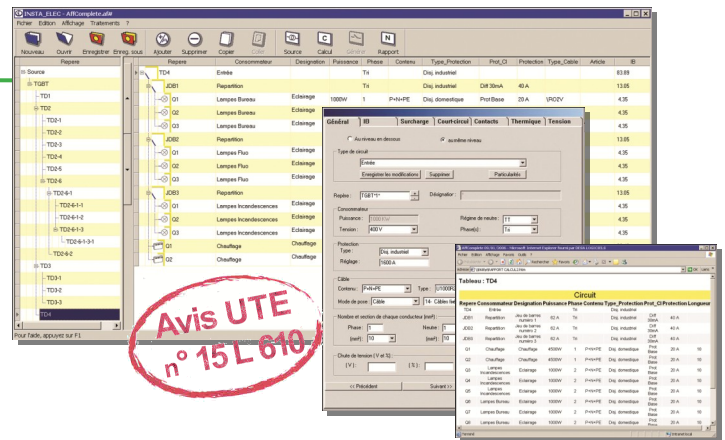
INSTA_ELEC - AffComplete.aff#

Fichier Edition Affichage Traitements ?

Nouveau Ouvrir Enregistrer Enreg. sous Ajouter Supprimer Copier Coller Source Calcul Général Rapport

Repere

Source
TGBT
TD1
TD2
TD2-1
TD2-2
TD2-3
TD2-4
TD2-5
TD2-6
TD2-6-1
TD2-6-1-1
TD2-6-1-2
TD2-6-1-3
TD2-6-1-3-1
TD2-6-2
TD3
TD3-1
TD3-2
TD3-3
TD4

Pour l'aide, appuyez sur F1

| Repere | Consommateur | Designation | Puissance | Phase | Contenu | Type_Protection | Prot_Cl | Protection | Type_Cable | Article | IB |
|---|---|---|---|---|---|---|---|---|---|---|---|
| TD4 | Entrée | | | Tri | | Disj. industriel | | | | | 63.89 |
| JDB1 | Repartition | | | Tri | | Disj. industriel | Diff 30mA | 40 A | | | 13.05 |
| Q1 | Lampes Bureau | Eclairage | 1000W | 1 | P+N+PE | Disj. domestique | Prot Base | 20 A | \RO2V | | 4.35 |
| Q2 | Lampes Bureau | Eclairage | | | | | | | | | 4.35 |
| Q3 | Lampes Bureau | Eclairage | | | | | | | | | 4.35 |
| JDB2 | Repartition | | | | | | | | | | 13.05 |
| Q1 | Lampes Fluo | Eclairage | | | | | | | | | 4.35 |
| Q2 | Lampes Fluo | Eclairage | | | | | | | | | 4.35 |
| Q3 | Lampes Fluo | Eclairage | | | | | | | | | 4.35 |
| JDB3 | Repartition | | | | | | | | | | 13.05 |
| Q1 | Lampes Incandescences | Eclairage | | | | | | | | | 4.35 |
| Q2 | Lampes Incandescences | Eclairage | | | | | | | | | 4.35 |
| Q3 | Lampes Incandescences | Eclairage | | | | | | | | | 4.35 |
| Q1 | Chauffage | Chauffage | | | | | | | | | 4.35 |
| Q2 | Chauffage | Chauffage | | | | | | | | | 4.35 |

Général IB Surcharge Court-circuit Contacts Thermique Tension

Au niveau en dessous
au même niveau

Type de circuit
Entrée
Enregistrer les modifications Supprimer Particularités

Repère TGBT-1* Désignation

Consommateur
Puissance : 1000 kW
Régime de neutre : TT
Tension : 400 V
Phase(s) : Tri

Protection
Type : Disj. industriel
Réglage : 1600 A

Câble
Contenu : P+N+PE Type : U1000R
Mode de pose : Câble 14- Câbles fixés

Nombre et section de chaque conducteur (mm²)
Phase : 1 Neutre : 1
(mm²) 10 (mm²) 10

Chute de tension ( V et %)
( V ) : ( % ) :

<< Précédent Suivant >>

Avis UTE
n° 15 L 610

Tableau : TD4

Circuit

| Repere | Consommateur | Designation | Puissance | Phase | Contenu | Type_Protection | Prot_Cl | Protection | Longueur |
|---|---|---|---|---|---|---|---|---|---|
| TD4 | Entrée | | | Tri | | Disj. industriel | | | |
| JDB1 | Repartition | Jeu de barres numéro 1 | 62 A | Tri | | Disj. industriel | Diff 30mA | 40 A | |
| JDB2 | Repartition | Jeu de barres numéro 2 | 62 A | Tri | | Disj. industriel | Diff 30mA | 40 A | |
| JDB3 | Repartition | Jeu de barres numéro 3 | 62 A | Tri | | Disj. industriel | Diff 30mA | 40 A | |
| Q1 | Chauffage | Chauffage | 4500W | 1 | P+N+PE | Disj. domestique | Prot Base | 20 A | 10 |
| Q2 | Chauffage | Chauffage | 4500W | 2 | P+N+PE | Disj. domestique | Prot Base | 20 A | 10 |
| Q3 | Lampes Incandescences | Eclairage | 1000W | 2 | P+N+PE | Disj. domestique | Prot Base | 20 A | 10 |
| Q4 | Lampes Incandescences | Eclairage | 1000W | 2 | P+N+PE | Disj. domestique | Prot Base | 20 A | 10 |
| Q5 | Lampes Incandescences | Eclairage | 1000W | 2 | P+N+PE | Disj. domestique | Prot Base | 20 A | 10 |
| Q6 | Lampes Bureau | Eclairage | 1000W | 1 | P+N+PE | Disj. domestique | Prot Base | 20 A | 10 |
| Q7 | Lampes Bureau | Eclairage | 1000W | 2 | P+N+PE | Disj. domestique | Prot Base | 20 A | 10 |
| Q8 | Lampes Bureau | Eclairage | 1000W | 3 | P+N+PE | Disj. domestique | Prot Base | 20 A | 10 |